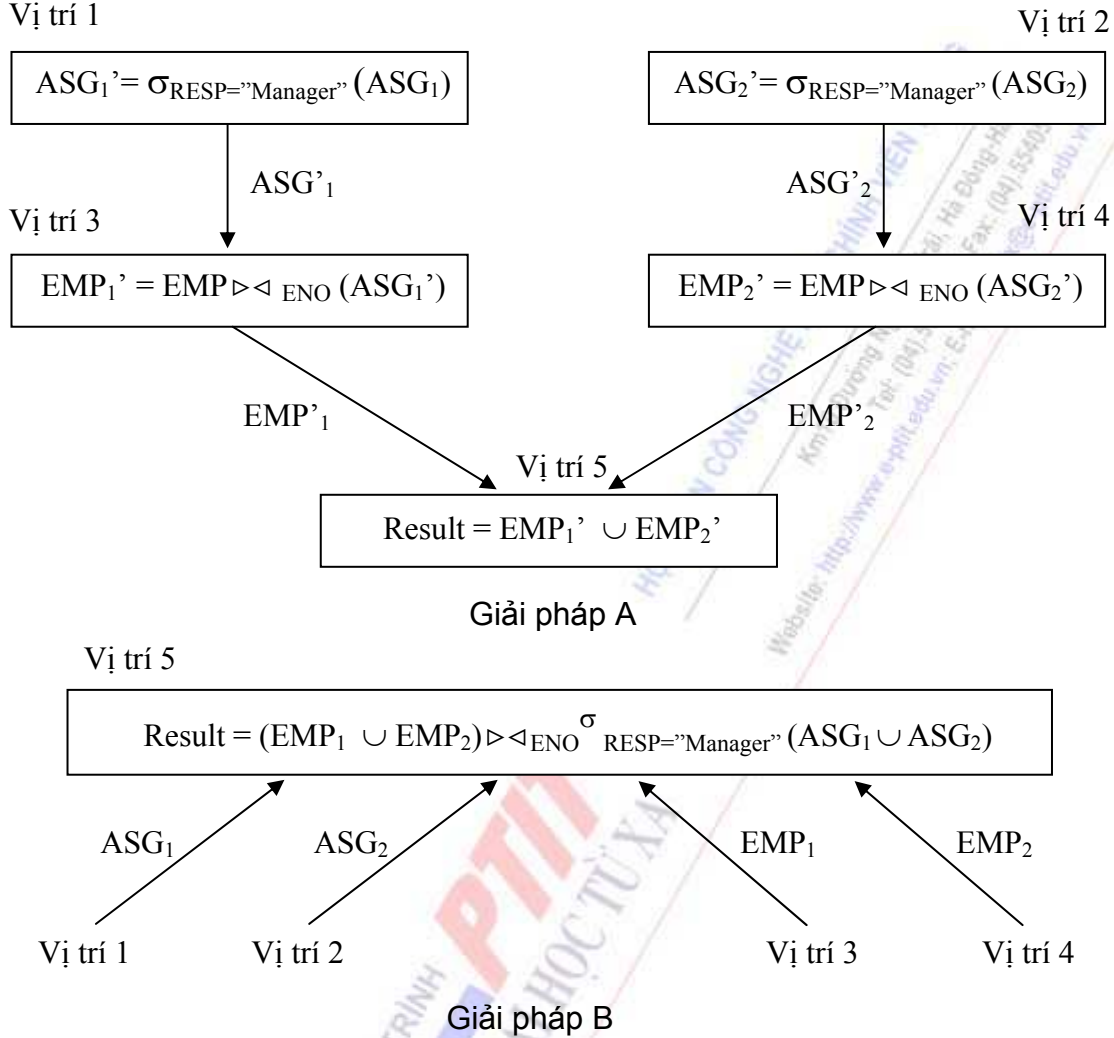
Vị trí 1

Vị trí 2

$ASG_1' = \sigma_{RESP="Manager"}(ASG_1)$

$ASG_2' = \sigma_{RESP="Manager"}(ASG_2)$

$ASG'_1$

$ASG'_2$

Vị trí 3

Vị trí 4

$EMP_1' = EMP \rhd\lhd_{ENO} (ASG_1')$

$EMP_2' = EMP \rhd\lhd_{ENO} (ASG_2')$

$EMP'_1$

$EMP'_2$

Vị trí 5

$Result = EMP_1' \cup EMP_2'$

Giải pháp A

Vị trí 5

$Result = (EMP_1 \cup EMP_2) \rhd\lhd_{ENO} \sigma_{RESP="Manager"} (ASG_1 \cup ASG_2)$

$ASG_1$

$ASG_2$

$EMP_1$

$EMP_2$

Vị trí 1

Vị trí 2

Vị trí 3

Vị trí 4

Giải pháp B